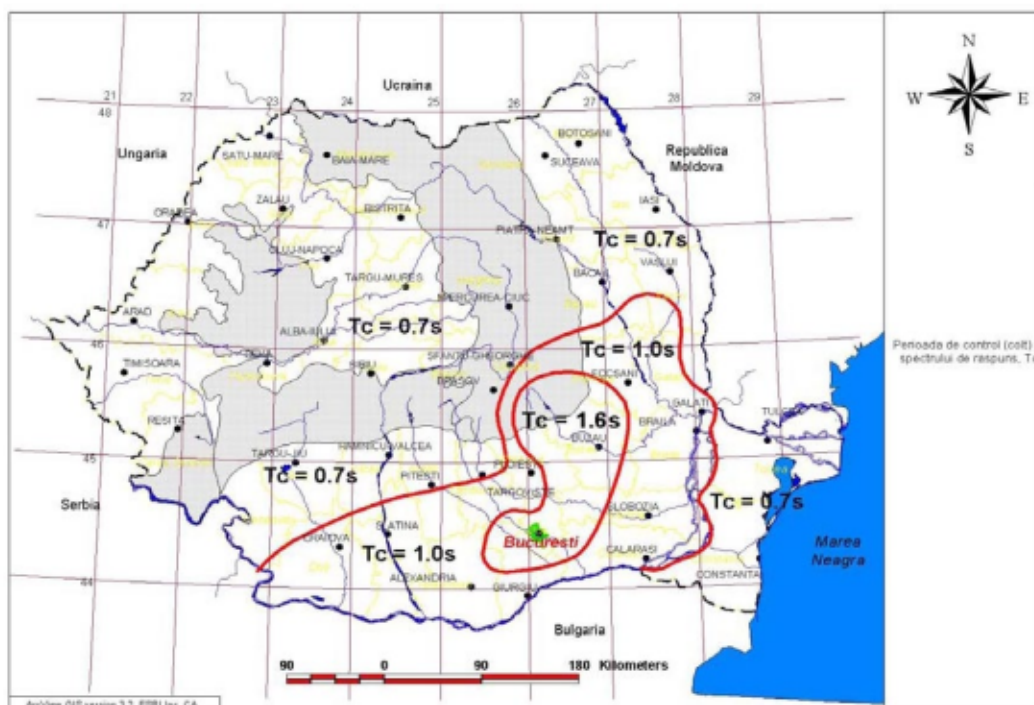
Ucraina

21 22 23 24 25 26 27 28 29

48

Ungaria

Republica Moldova

N
W E
S

SATU-MARE
BAIA-MARE
BOTOSANI
SUCEAVA
IASI
ZALAU
ORADEA
BISTRITA
PIATRA-NEAMT
47
CLUJ-NAPOCA
Tc = 0.7s
VASLUI
TARGU-MURES
BACAU
MIERCUREA-CIUC
ARAD
ALBA-IULIA
Tc = 0.7s
46
DEVA
SIBIU
SFANTU-GHEORGHE
Tc = 1.0s
TIMISOARA
BRASOV
FOCSANI
RESITA
Tc = 1.6s
GALATI
TULCEA
BRAILA
BUZAU
45
TARGU-JIU
RAMNICU-VALCEA
Tc = 0.7s
PITESTI
PLOIESTI
TARGOVISTE
Serbia
SLOBOZIA
Tc = 0.7s
SLATINA
CRAIOVA
Tc = 1.0s
Bucuresti
CALARASI
Marea Neagra
44
ALEXANDRIA
CONSTANTA
GIURGIU
Bulgaria

90 0 90 180 Kilometers

Perioada de control (colt) a spectrului de raspuns, T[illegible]

ArcView GIS version 3.2, ESRI Inc. CA